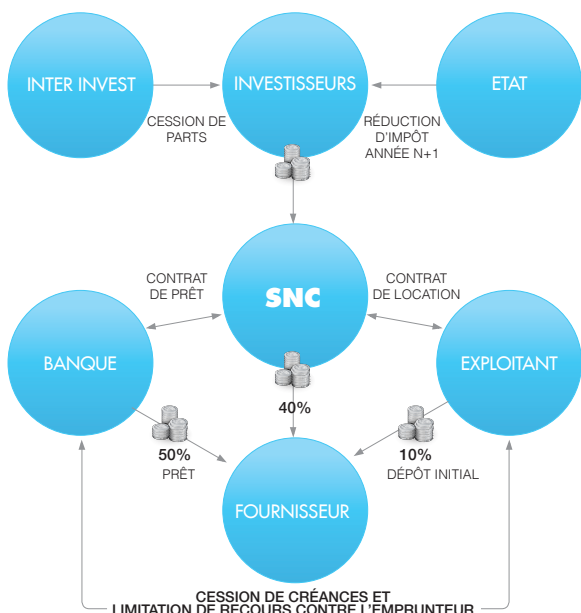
INTER INVEST

INVESTISSEURS

ETAT

CESSION DE PARTS

RÉDUCTION D'IMPÔT ANNÉE N+1

CONTRAT DE PRÊT

SNC

CONTRAT DE LOCATION

BANQUE

EXPLOITANT

40%

50% PRÊT

10% DÉPÔT INITIAL

FOURNISSEUR

CESSION DE CRÉANCES ET LIMITATION DE RECOURS CONTRE L'EMPRUNTEUR